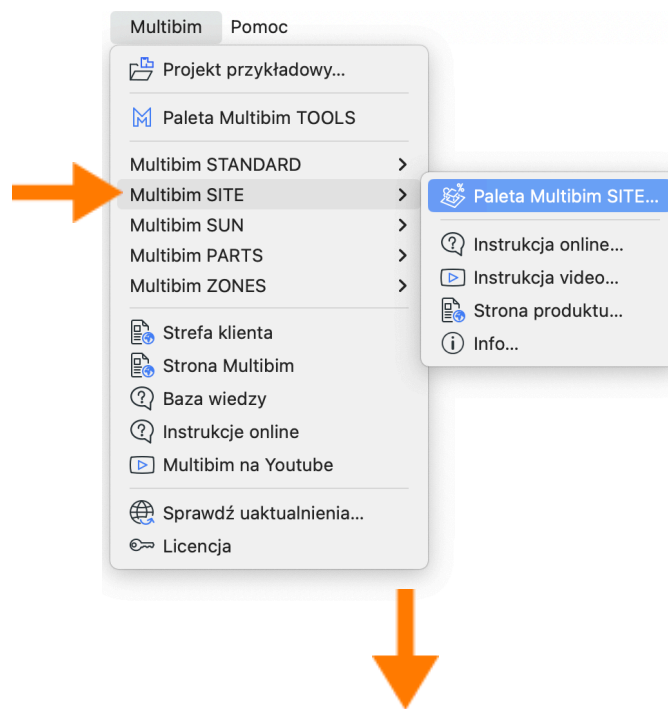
Multibim Pomoc

Projekt przykładowy...

Paleta Multibim TOOLS

Multibim STANDARD
Multibim SITE
Multibim SUN
Multibim PARTS
Multibim ZONES

Strefa klienta
Strona Multibim
Baza wiedzy
Instrukcje online
Multibim na Youtube

Sprawdź uaktualnienia...
Licencja

Paleta Multibim SITE...

Instrukcja online...
Instrukcja video...
Strona produktu...
Info...